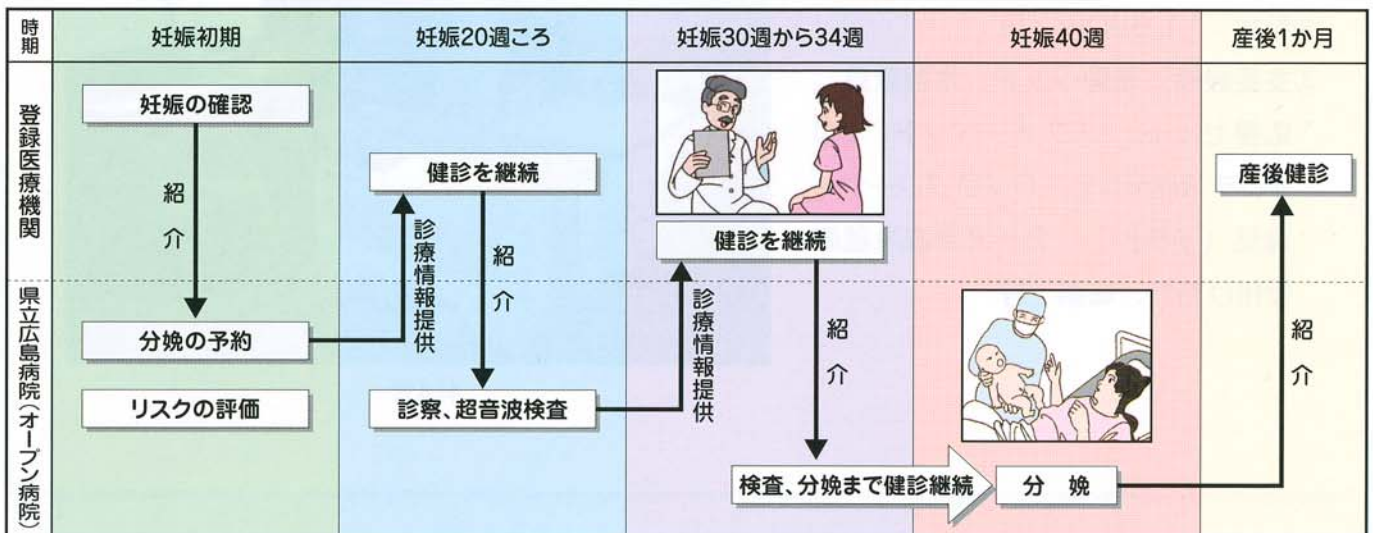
時期

妊娠初期

妊娠20週ころ

妊娠30週から34週

妊娠40週

産後1か月

登録医療機関

妊娠の確認

紹介

健診を継続

診療情報提供

紹介

健診を継続

産後健診

県立広島病院(オープン病院)

分娩の予約

リスクの評価

診察、超音波検査

診療情報提供

紹介

紹介

検査、分娩まで健診継続

分 娩